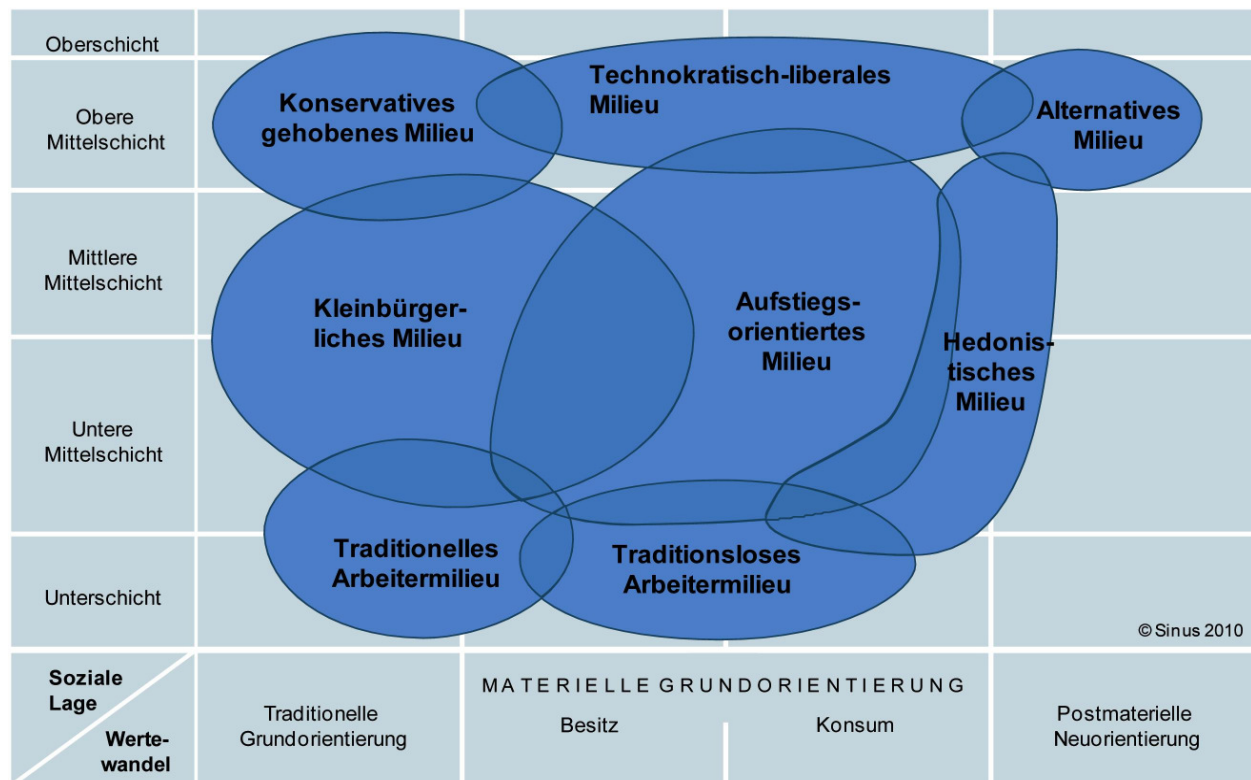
Oberschicht

Obere Mittelschicht

Mittlere Mittelschicht

Untere Mittelschicht

Unterschicht

Konservatives gehobenes Milieu

Technokratisch-liberales Milieu

Alternatives Milieu

Kleinbürgerliches Milieu

Aufstiegsorientiertes Milieu

Hedonistisches Milieu

Traditionelles Arbeitermilieu

Traditionsloses Arbeitermilieu

© Sinus 2010

Soziale Lage

Wertewandel

Traditionelle Grundorientierung

MATERIELLE GRUNDORIENTIERUNG

Besitz

Konsum

Postmaterielle Neuorientierung